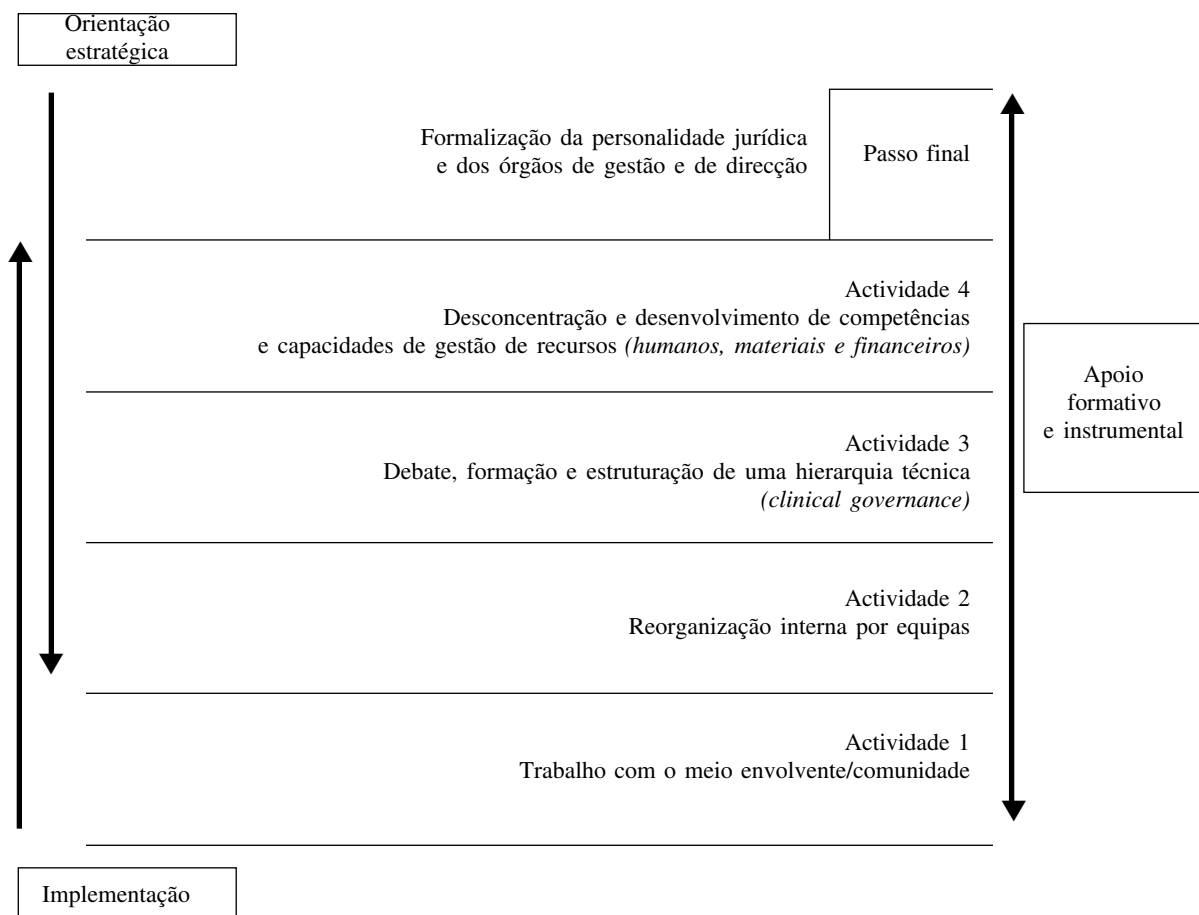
Orientação estratégica

Formalização da personalidade jurídica e dos órgãos de gestão e de direcção

Passo final

Actividade 4
Desconcentração e desenvolvimento de competências e capacidades de gestão de recursos *(humanos, materiais e financeiros)*

Apoio formativo e instrumental

Actividade 3
Debate, formação e estruturação de uma hierarquia técnica *(clinical governance)*

Actividade 2
Reorganização interna por equipas

Actividade 1
Trabalho com o meio envolvente/comunidade

Implementação